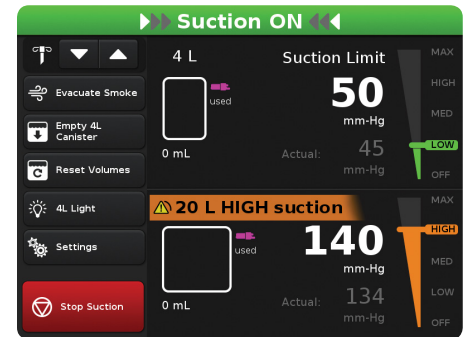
Suction ON

Evacuate Smoke

Empty 4L Canister

Reset Volumes

4L Light

Settings

Stop Suction

4 L

used

0 mL

Suction Limit

50

mm-Hg

Actual: 45 mm-Hg

MAX

HIGH

MED

LOW

OFF

20 L HIGH suction

used

0 mL

140

mm-Hg

Actual: 134 mm-Hg

MAX

HIGH

MED

LOW

OFF